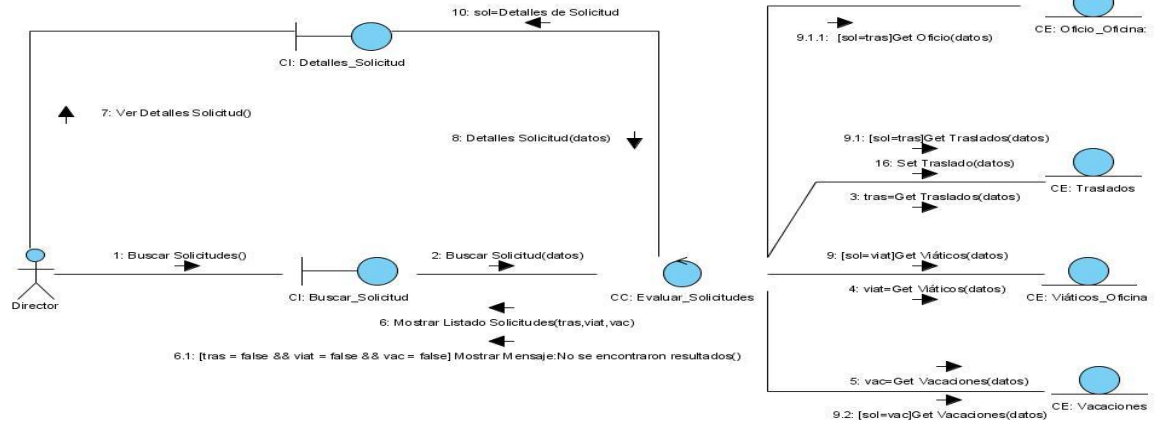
10: sol=Detalles de Solicitud

CI: Detalles_Solicitud

9.1.1: [sol=tras]Get Oficio(datos)

CE: Oficio_Oficina:

7: Ver Detalles Solicitud()

8: Detalles Solicitud(datos)

9.1: [sol=tras]Get Traslados(datos)

16: Set Traslado(datos)

CE: Traslados

3: tras=Get Traslados(datos)

1: Buscar Solicitudes()

2: Buscar Solicitud(datos)

9: [sol=viat]Get Viáticos(datos)

Director

CI: Buscar_Solicitud

CC: Evaluar_Solicitudes

4: viat=Get Viáticos(datos)

CE: Viáticos_Oficina

6: Mostrar Listado Solicitudes(tras,viat,vac)

6.1: [tras = false && viat = false && vac = false] Mostrar Mensaje:No se encontraron resultados()

5: vac=Get Vacaciones(datos)

9.2: [sol=vac]Get Vacaciones(datos)

CE: Vacaciones